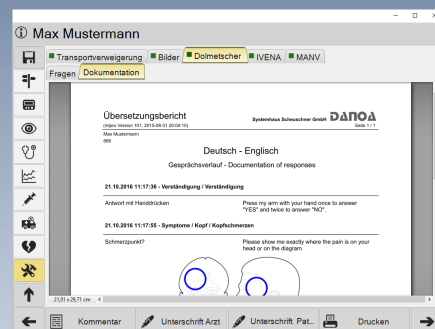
Max Mustermann

Transportverweigerung | Bilder | Dolmetscher | IVENA | MANV

Fragen | Dokumentation

Übersetzungsbericht
(dipro Version 101, 2016-08-31 20:04:10)
Max Mustermann
666

Systemhaus Scheuschner GmbH DANOA
Seite 1 / 1

Deutsch - Englisch
Gesprächsverlauf - Documentation of responses

21.10.2016 11:17:36 - Verständigung / Verständigung

Antwort mit Handdrücken

Press my arm with your hand once to answer "YES" and twice to answer "NO".

21.10.2016 11:17:55 - Symptome / Kopf / Kopfschmerzen

Schmerzpunkt?

Please show me exactly where the pain is on your head or on the diagram.

21,01 x 29,71 cm

Kommentar | Unterschrift Arzt | Unterschrift Pat... | Drucken